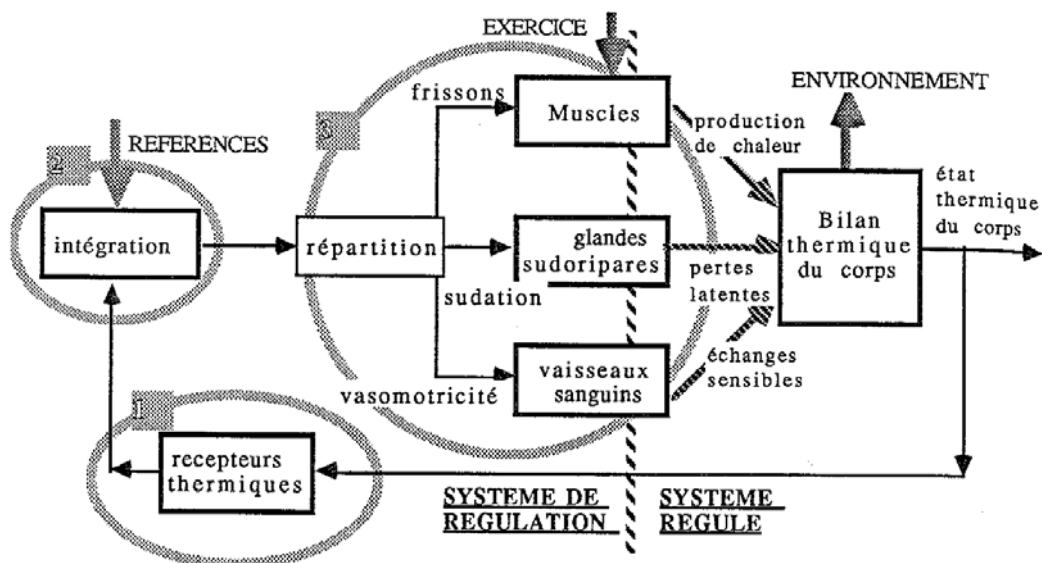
EXERCICE

ENVIRONNEMENT

REFERENCES

2

3

frissons

Muscles

production de chaleur

intégration

répartition

glandes sudoripares

Bilan thermique du corps

état thermique du corps

sudation

pertes latentes

vaisseaux sanguins

échanges sensibles

vasomotricité

1

recepteurs thermiques

SYSTEME DE REGULATION

SYSTEME REGULE